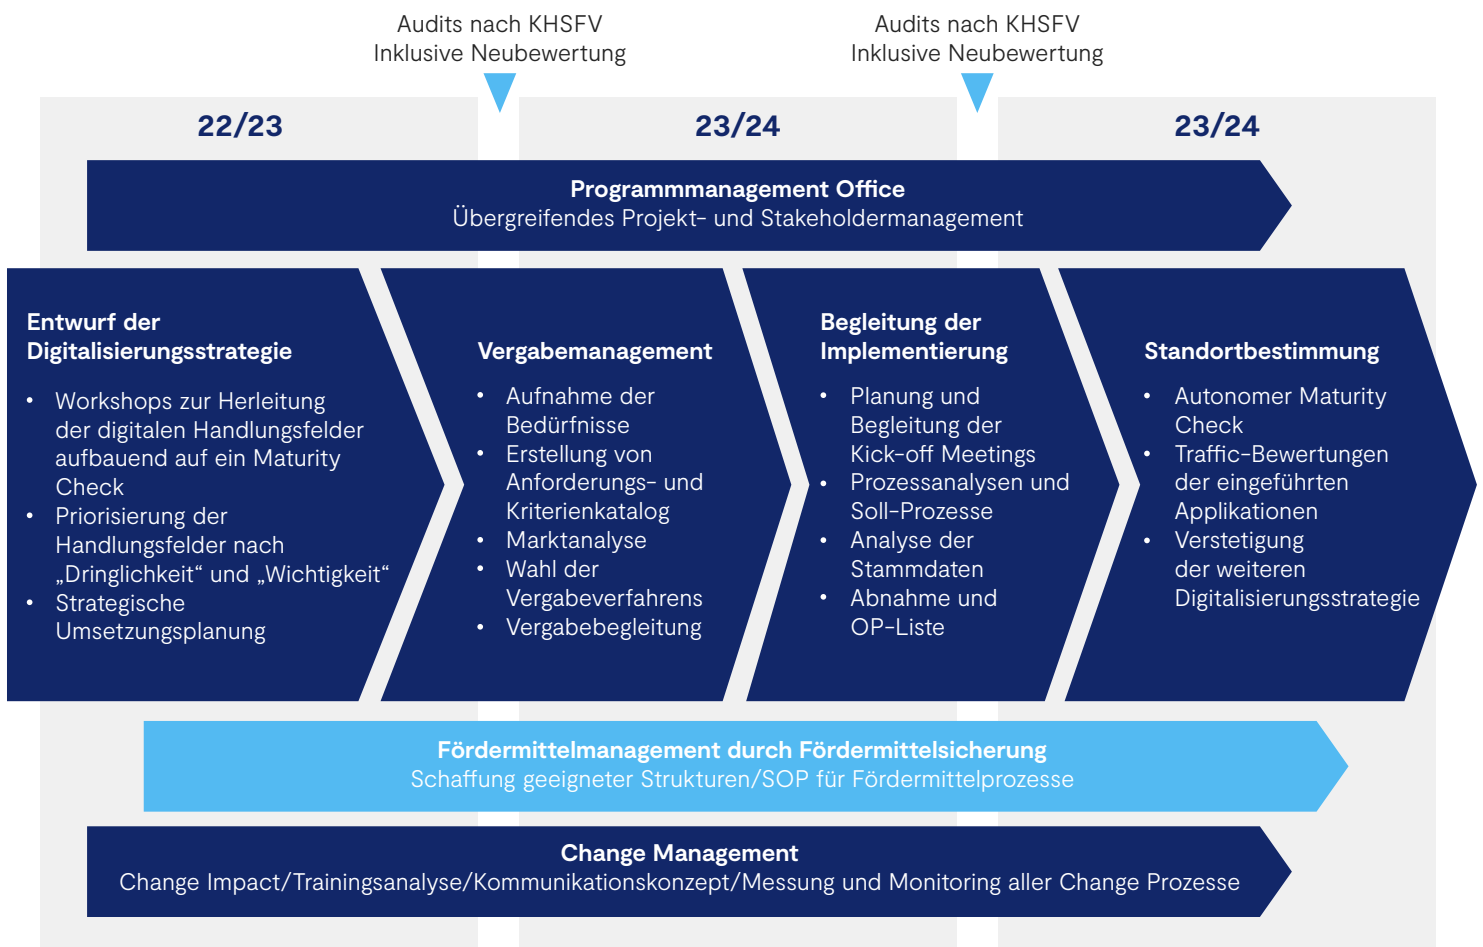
Audits nach KHSFV
Inklusive Neubewertung

Audits nach KHSFV
Inklusive Neubewertung

22/23

23/24

23/24

Programmmanagement Office
Übergreifendes Projekt- und Stakeholdermanagement

Entwurf der Digitalisierungsstrategie
- Workshops zur Herleitung der digitalen Handlungsfelder aufbauend auf ein Maturity Check
- Priorisierung der Handlungsfelder nach „Dringlichkeit" und „Wichtigkeit"
- Strategische Umsetzungsplanung

Vergabemanagement
- Aufnahme der Bedürfnisse
- Erstellung von Anforderungs- und Kriterienkatalog
- Marktanalyse
- Wahl der Vergabeverfahrens
- Vergabebegleitung

Begleitung der Implementierung
- Planung und Begleitung der Kick-off Meetings
- Prozessanalysen und Soll-Prozesse
- Analyse der Stammdaten
- Abnahme und OP-Liste

Standortbestimmung
- Autonomer Maturity Check
- Traffic-Bewertungen der eingeführten Applikationen
- Verstetigung der weiteren Digitalisierungsstrategie

Fördermittelmanagement durch Fördermittelsicherung
Schaffung geeigneter Strukturen/SOP für Fördermittelprozesse

Change Management
Change Impact/Trainingsanalyse/Kommunikationskonzept/Messung und Monitoring aller Change Prozesse